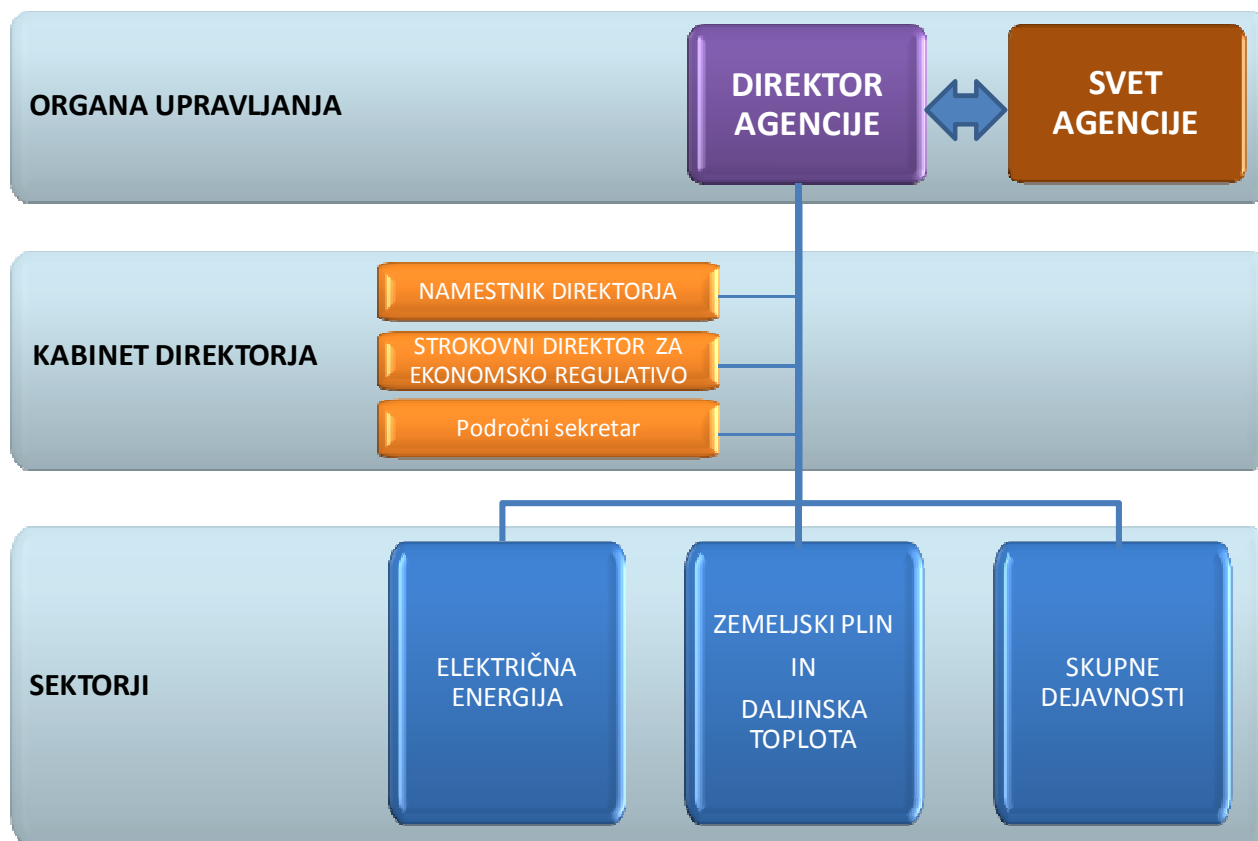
ORGANA UPRAVLJANJA

DIREKTOR AGENCIJE

SVET AGENCIJE

KABINET DIREKTORJA

NAMESTNIK DIREKTORJA

STROKOVNI DIREKTOR ZA EKONOMSKO REGULATIVO

Področni sekretar

SEKTORJI

ELEKTRIČNA ENERGIJA

ZEMELJSKI PLIN
IN
DALJINSKA TOPLOTA

SKUPNE DEJAVNOSTI